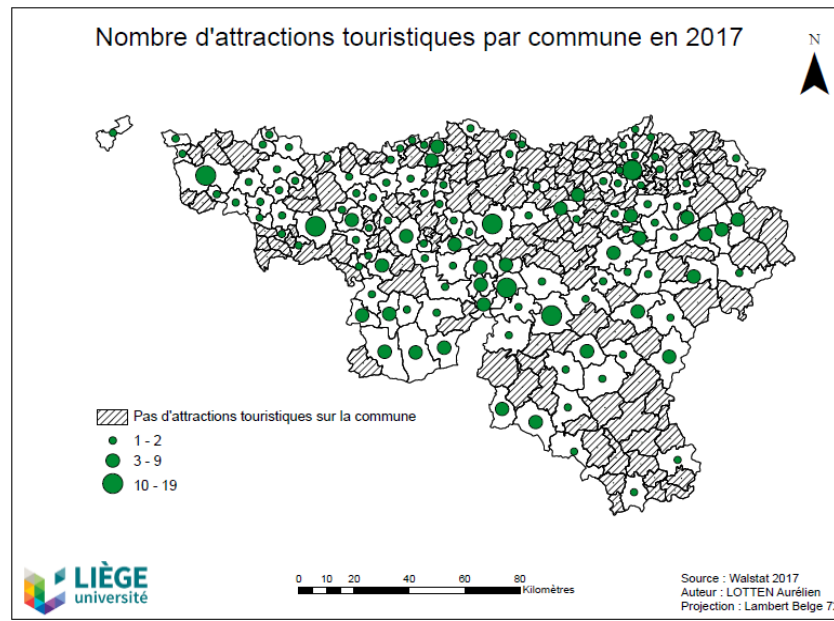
Nombre d'attractions touristiques par commune en 2017

N

Pas d'attractions touristiques sur la commune

1 - 2

3 - 9

10 - 19

LIÈGE université

0 10 20 40 60 80 Kilomètres

Source : Walstat 2017
Auteur : LOTTEN Aurélien
Projection : Lambert Belge 7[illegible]